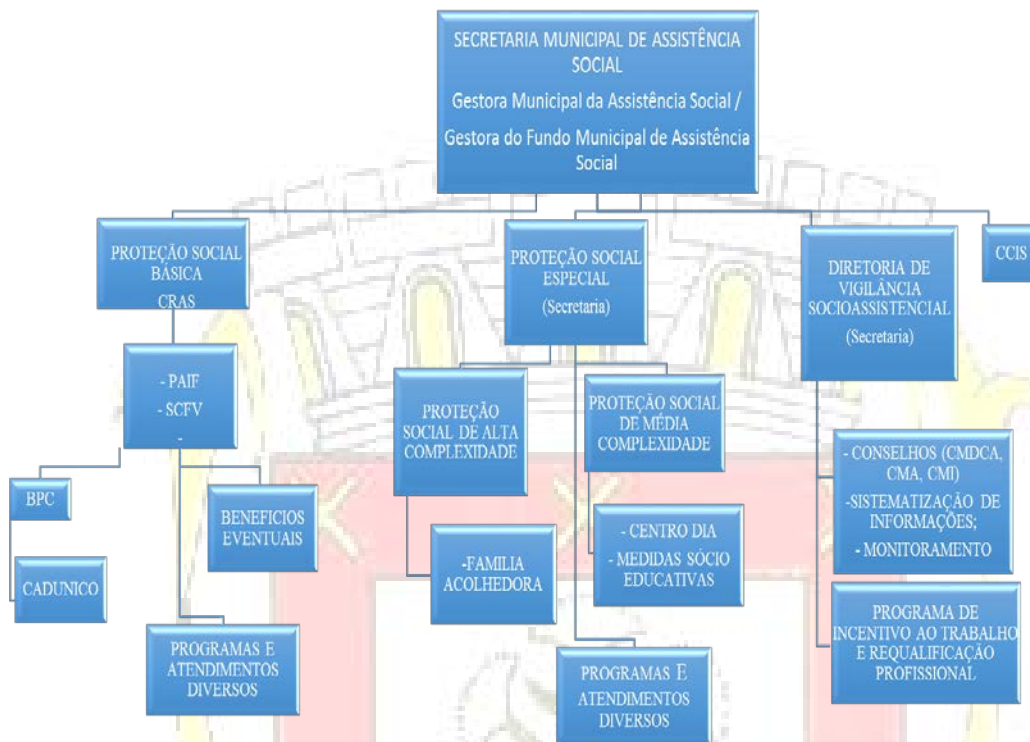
SECRETARIA MUNICIPAL DE ASSISTÊNCIA SOCIAL
Gestora Municipal da Assistência Social /
Gestora do Fundo Municipal de Assistência Social

PROTEÇÃO SOCIAL BÁSICA
CRAS

PROTEÇÃO SOCIAL ESPECIAL
(Secretaria)

DIRETORIA DE VIGILÂNCIA SOCIOASSISTENCIAL
(Secretaria)

CCIS

- PAIF
- SCFV
-

BPC

CADUNICO

BENEFICIOS EVENTUAIS

PROGRAMAS E ATENDIMENTOS DIVERSOS

PROTEÇÃO SOCIAL DE ALTA COMPLEXIDADE

-FAMILIA ACOLHEDORA

PROTEÇÃO SOCIAL DE MÉDIA COMPLEXIDADE

- CENTRO DIA
- MEDIDAS SÓCIO EDUCATIVAS

PROGRAMAS E ATENDIMENTOS DIVERSOS

- CONSELHOS (CMDCA, CMA, CMI)
-SISTEMATIZAÇÃO DE INFORMAÇÕES;
- MONITORAMENTO

PROGRAMA DE INCENTIVO AO TRABALHO E REQUALIFICAÇÃO PROFISSIONAL